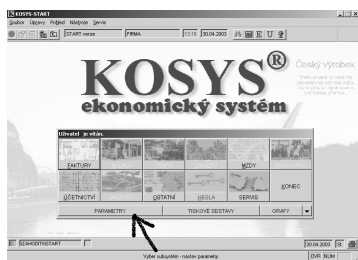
KOSYS-START

Soubor Úpravy Pohled Nástroje Servis

START verze FIRMA 03:16 30.04.2003

KOSYS®
ekonomický systém

Český výrobek

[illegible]

Uživatel je vítán.

FAKTURY

MZDY

ÚČETNICTVÍ

OSTATNÍ

HESLA

SERVIS

KONEC

PARAMETRY

TISKOVÉ SESTAVY

GRAFY

SZAHODIT-START

Výběr subsystému - nastav parametry

30.04.2003

OVR NUM